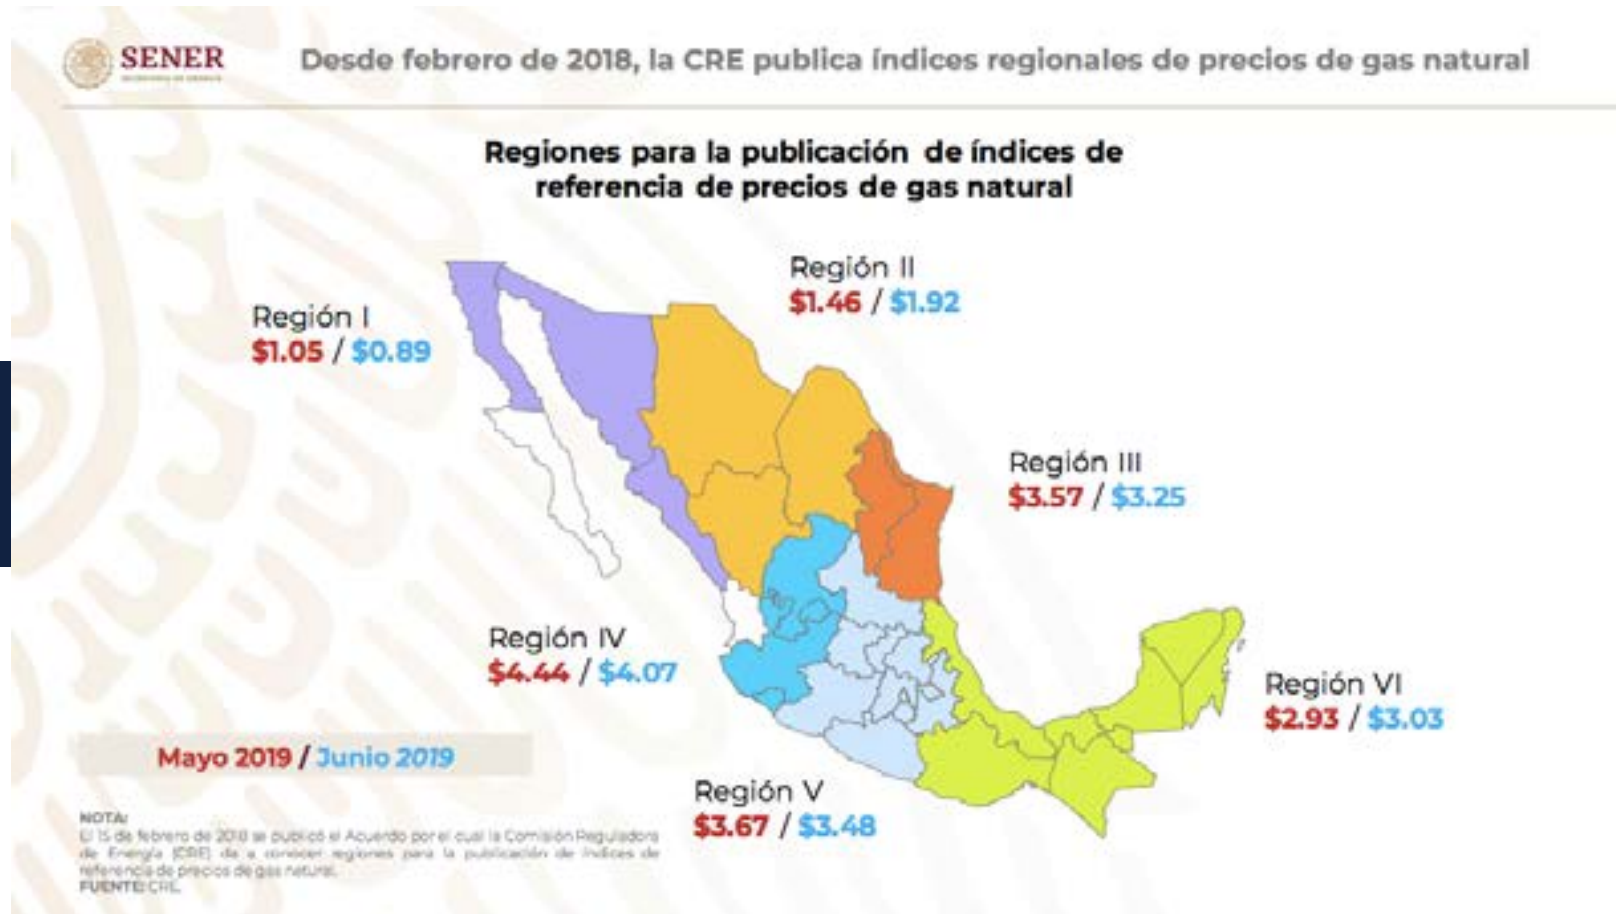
SENER

Desde febrero de 2018, la CRE publica índices regionales de precios de gas natural

Regiones para la publicación de índices de referencia de precios de gas natural

Región I
$1.05 / $0.89

Región II
$1.46 / $1.92

Región III
$3.57 / $3.25

Región IV
$4.44 / $4.07

Región V
$3.67 / $3.48

Región VI
$2.93 / $3.03

Mayo 2019 / Junio 2019

NOTA:
El 15 de febrero de 2018 se publicó el Acuerdo por el cual la Comisión Reguladora de Energía (CRE) da a conocer regiones para la publicación de índices de referencia de precios de gas natural.
FUENTE: CRE.